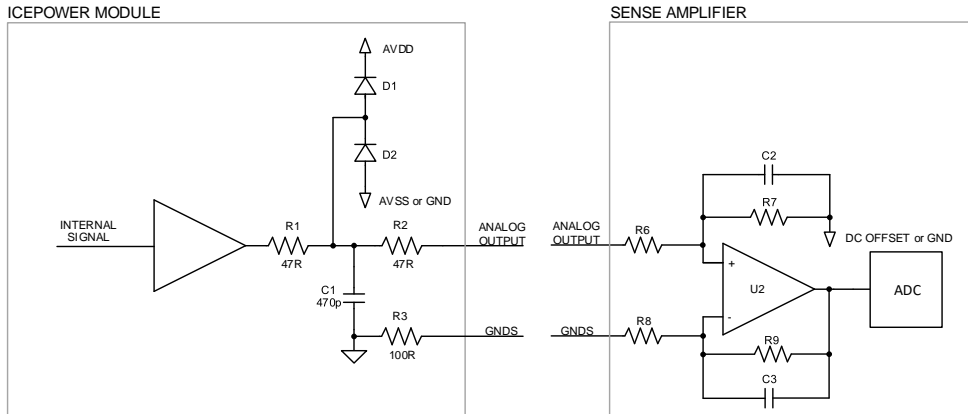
ICEPOWER MODULE

AVDD

D1

D2

AVSS or GND

INTERNAL SIGNAL

R1
47R

R2
47R

ANALOG OUTPUT

C1
470p

R3
100R

GNDS

SENSE AMPLIFIER

C2

R7

DC OFFSET or GND

ANALOG OUTPUT

R6

+

U2

-

ADC

GNDS

R8

R9

C3